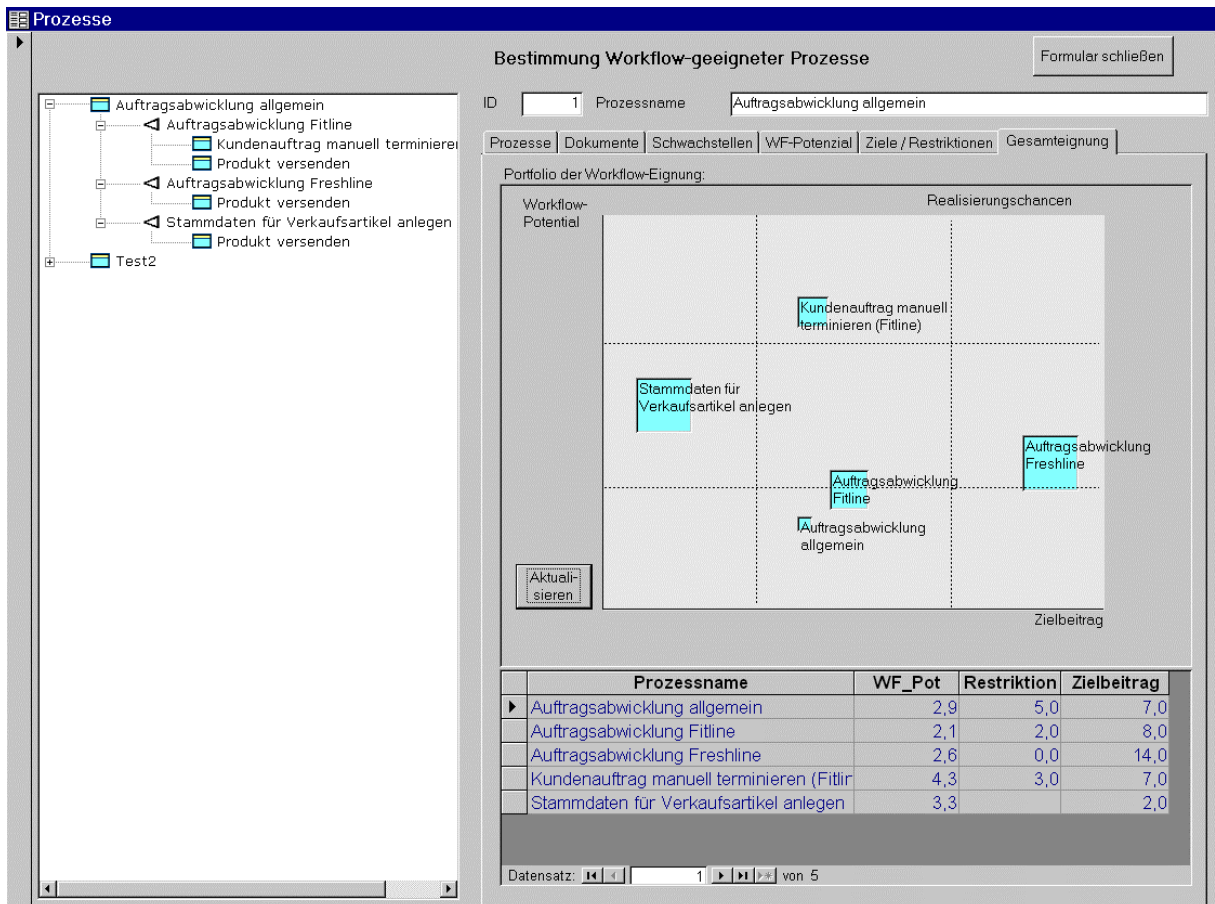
Prozesse

Bestimmung Workflow-geeigneter Prozesse

Formular schließen

Auftragsabwicklung allgemein
Auftragsabwicklung Fitline
Kundenauftrag manuell terminierer
Produkt versenden
Auftragsabwicklung Freshline
Produkt versenden
Stammdaten für Verkaufsartikel anlegen
Produkt versenden
Test2

ID 1 Prozessname Auftragsabwicklung allgemein

Prozesse | Dokumente | Schwachstellen | WF-Potenzial | Ziele / Restriktionen | Gesamteignung

Portfolio der Workflow-Eignung:

Workflow-Potential

Realisierungschancen

Kundenauftrag manuell terminieren (Fitline)

Stammdaten für Verkaufsartikel anlegen

Auftragsabwicklung Freshline

Auftragsabwicklung Fitline

Auftragsabwicklung allgemein

Aktualisieren

Zielbeitrag

| Prozessname | WF_Pot | Restriktion | Zielbeitrag |
|---|---|---|---|
| Auftragsabwicklung allgemein | 2,9 | 5,0 | 7,0 |
| Auftragsabwicklung Fitline | 2,1 | 2,0 | 8,0 |
| Auftragsabwicklung Freshline | 2,6 | 0,0 | 14,0 |
| Kundenauftrag manuell terminieren (Fitlir | 4,3 | 3,0 | 7,0 |
| Stammdaten für Verkaufsartikel anlegen | 3,3 | | 2,0 |

Datensatz: 1 von 5